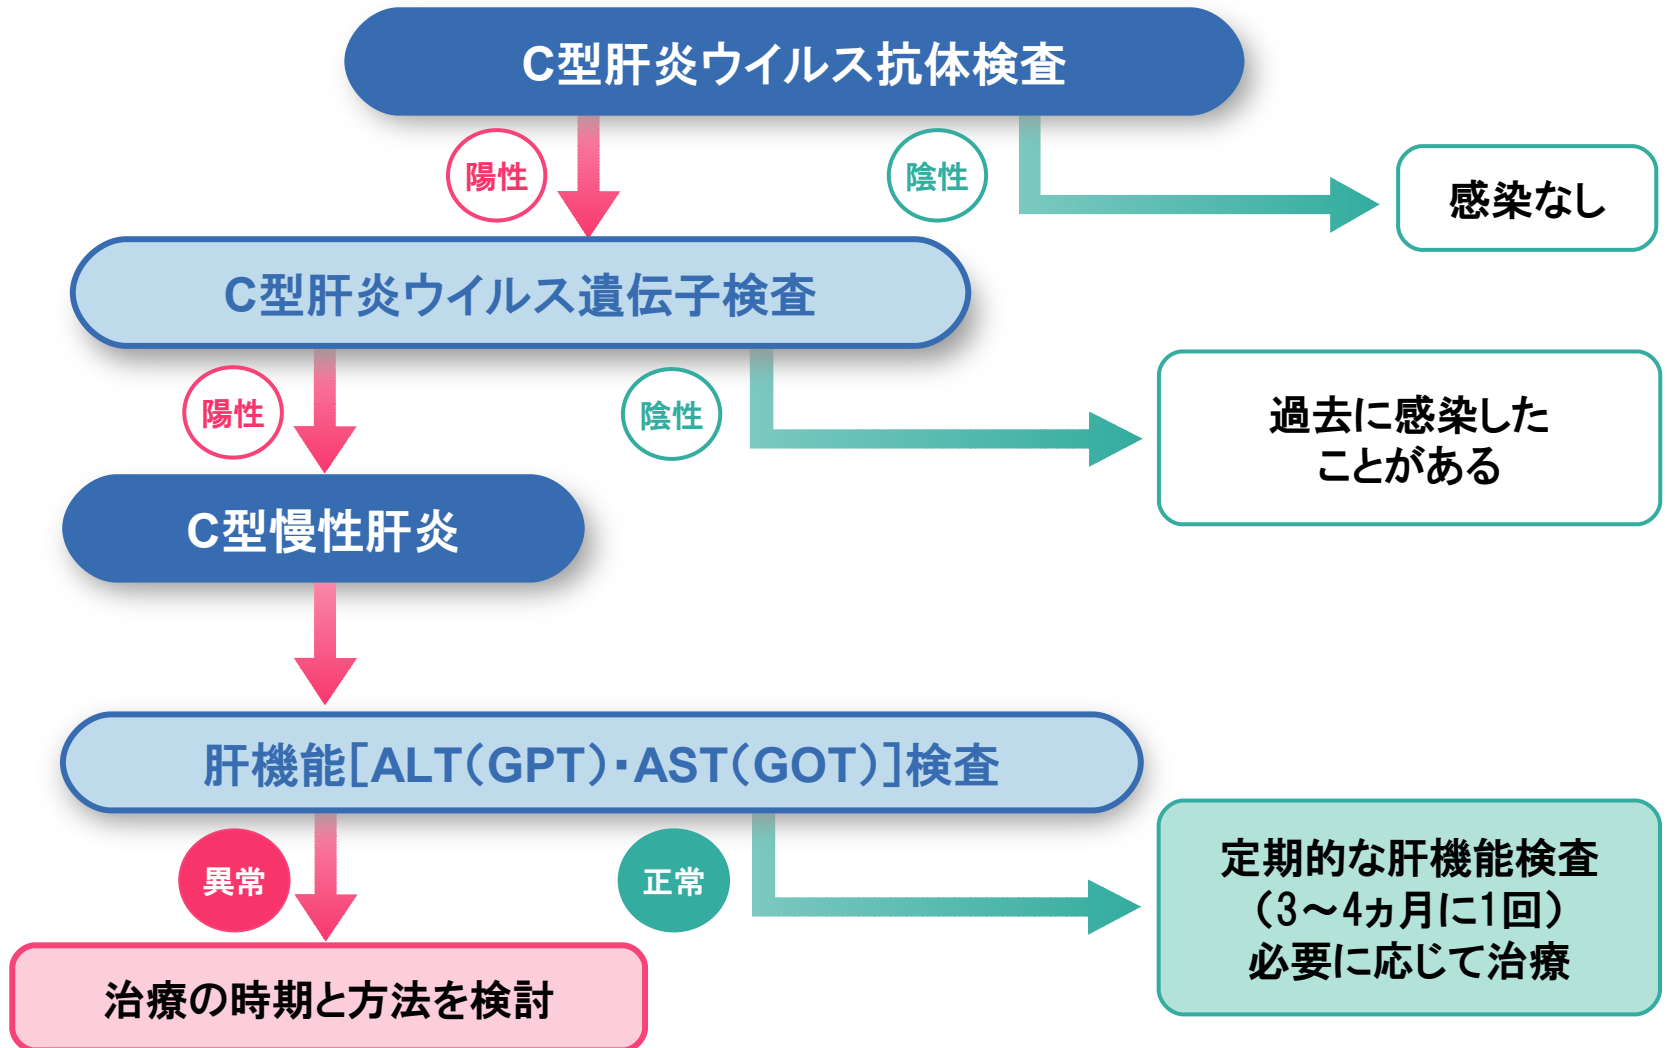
C型肝炎ウイルス抗体検査

陽性

陰性

感染なし

C型肝炎ウイルス遺伝子検査

陽性

陰性

過去に感染したことがある

C型慢性肝炎

肝機能[ALT(GPT)･AST(GOT)]検査

異常

正常

定期的な肝機能検査(3～4ヵ月に1回)必要に応じて治療

治療の時期と方法を検討